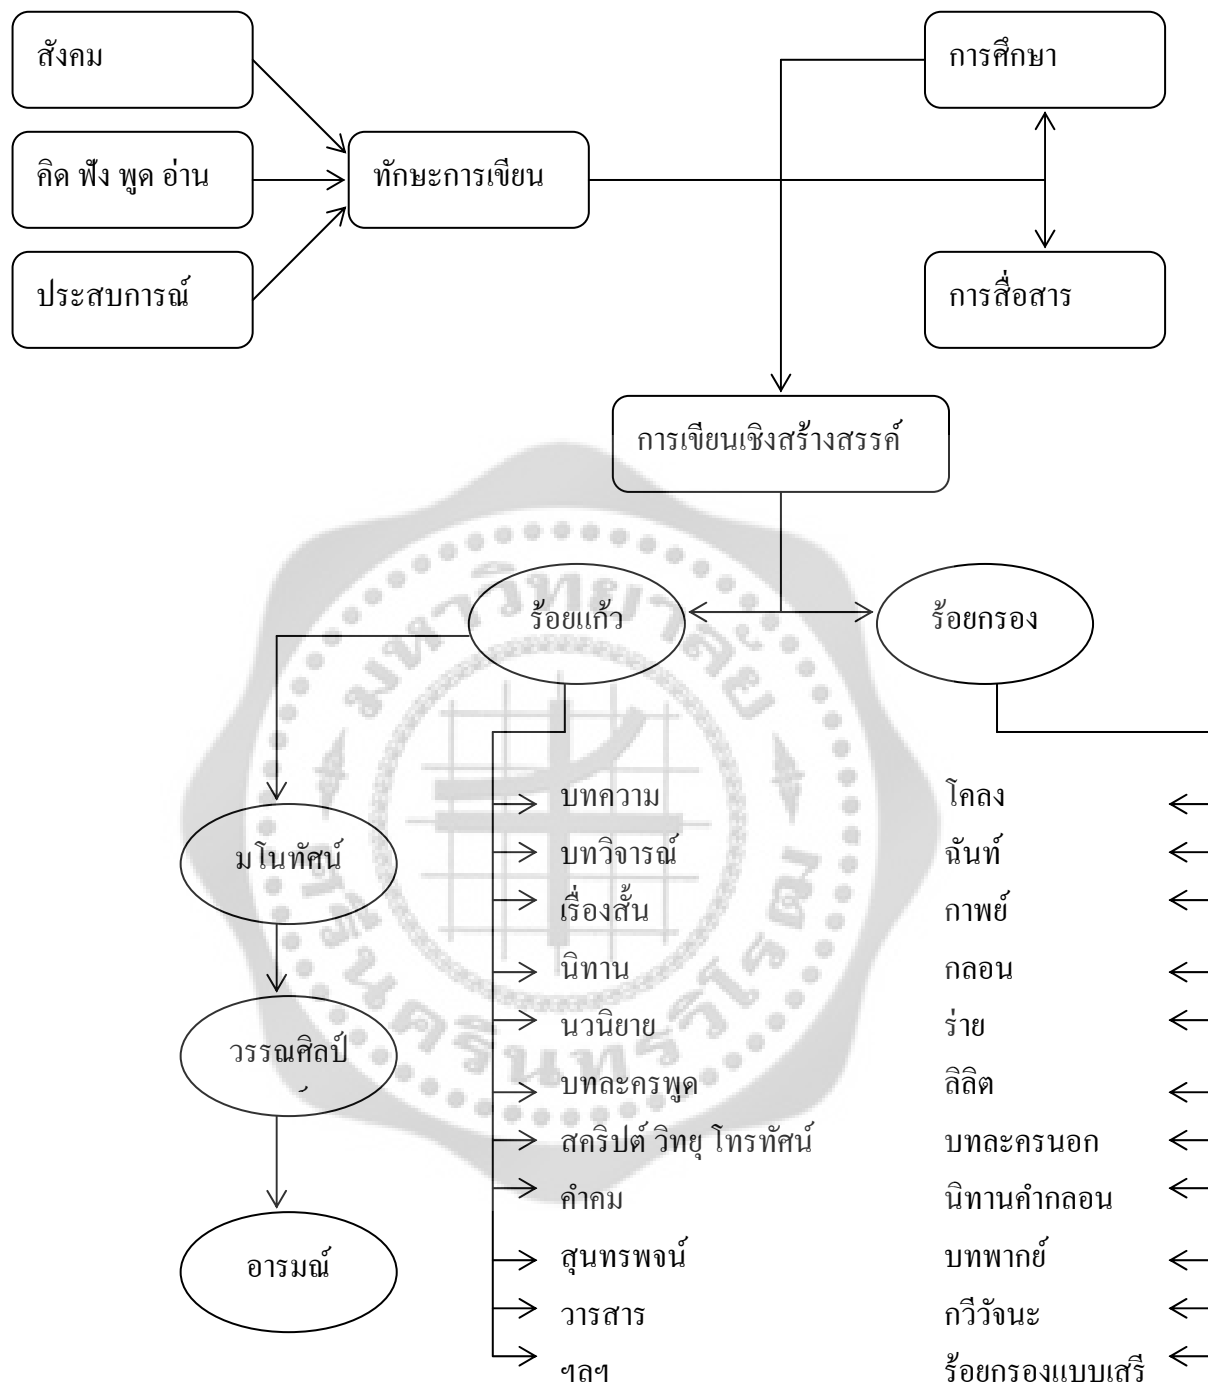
สังคม

คิด ฟัง พูด อ่าน

ประสบการณ์

ทักษะการเขียน

การศึกษา

การสื่อสาร

การเขียนเชิงสร้างสรรค์

ร้อยแก้ว

ร้อยกรอง

มโนทัศน์

วรรณศิลป์

อารมณ์

บทความ
บทวิจารณ์
เรื่องสั้น
นิทาน
นวนิยาย
บทละครพูด
สคริปต์ วิทยุ โทรทัศน์
คำคม
สุนทรพจน์
วารสาร
ฯลฯ

โคลง
ฉันท์
กาพย์
กลอน
ร่าย
ลิลิต
บทละครนอก
นิทานคำกลอน
บทพากย์
กวีวัจนะ
ร้อยกรองแบบเสรี